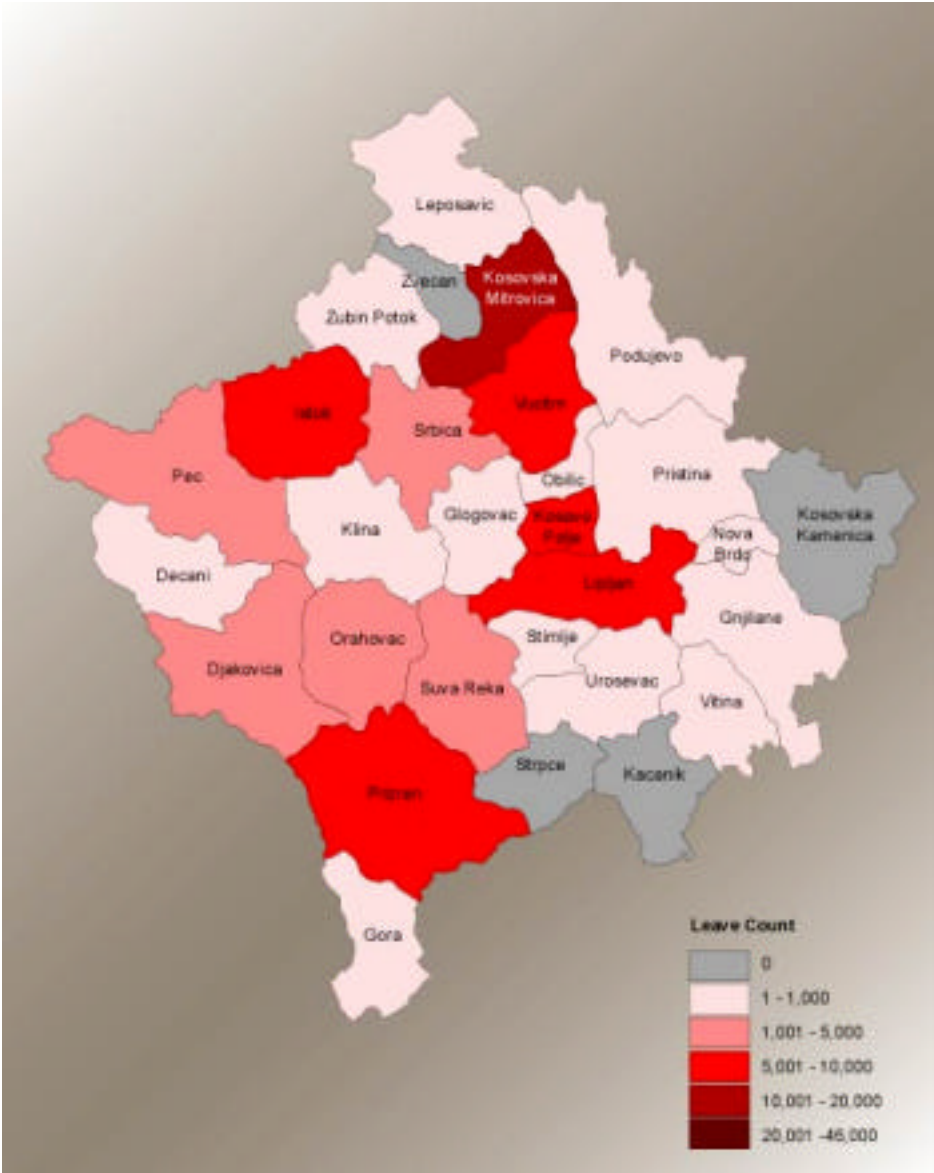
Leposavic

Zvecan

Kosovska Mitrovica

Zubin Potok

Podujevo

Istok

Srbica

Vucitrn

Pec

Obilic

Pristina

Klina

Glogovac

Kosovo Polje

Kosovska Kamenica

Nova Brdo

Decani

Lipljan

Gnjilane

Orahovac

Stimlje

Djakovica

Suva Reka

Urosevac

Vitina

Prizren

Strpce

Kacanik

Gora

Leave Count

0

1 - 1,000

1,001 - 5,000

5,001 - 10,000

10,001 - 20,000

20,001 -46,000